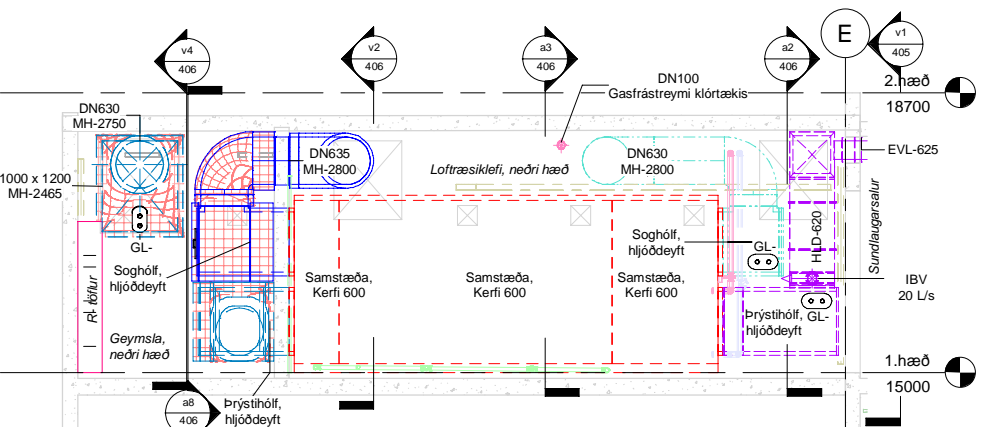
E

v4
406

v2
406

a3
406

a2
406

v1
405

DN100
Gasfrástreymi klórtækis

2.hæð
18700

DN630
MH-2750

1000 x 1200
MH-2465

DN635
MH-2800

Loftræsiklefi, neðri hæð

DN630
MH-2800

EVL-625

Sundlaugarsalur

GL-

Soghólf, hljóðdeyft

Samstæða, Kerfi 600

Samstæða, Kerfi 600

Samstæða, Kerfi 600

Soghólf, hljóðdeyft

GL-

HJD-620

IBV
20 L/s

RI- töflur

Geymsla, neðri hæð

Þrýstihólf, hljóðdeyft

GL-

1.hæð
15000

a8
406

Þrýstihólf, hljóðdeyft